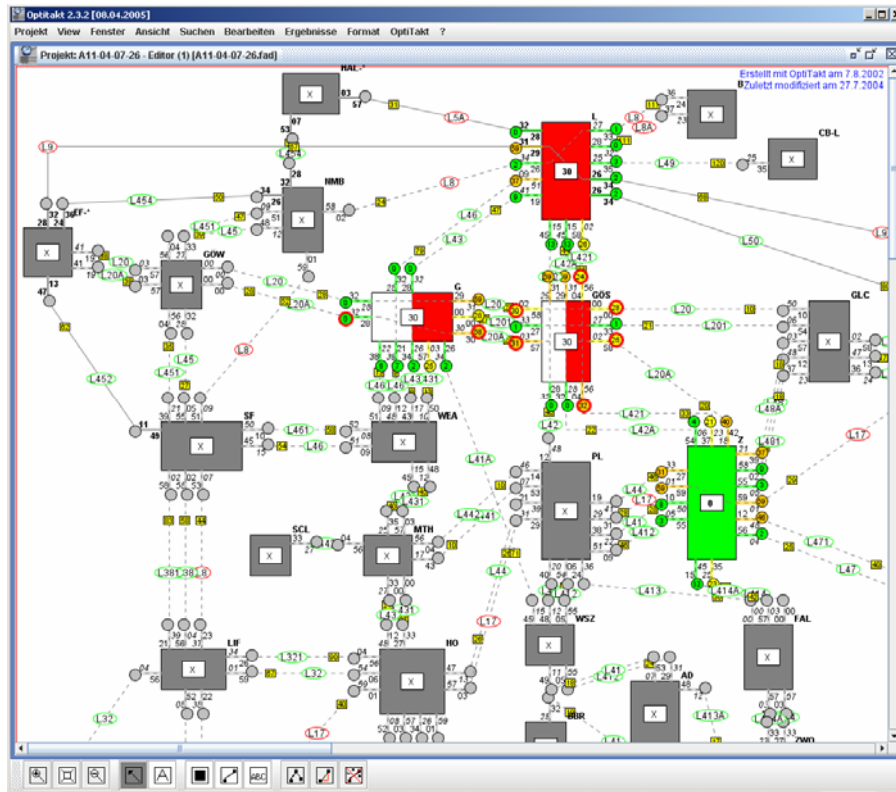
OptiTakt 2.3.2 [08.04.2005]

Projekt View Fenster Ansicht Suchen Bearbeiten Ergebnisse Format OptiTakt ?

Projekt: A11-04-07-26 - Editor (1) [A11-04-07-26.fad]

Erstellt mit OptiTakt am 7.8.2002
Zuletzt modifiziert am 27.7.2004

HAL

X

L5A

L

30

L8

L8A

B

X

CB-L

X

L49

L9

NMB

X

L8

L454

EF

X

L451

L45

L46

L43

L50

L9

GOW

X

L20

L20A

L20

G

30

L20

L20A

GOS

30

L20

L201

GLC

X

L8

L452

L45

L451

L20A

L48A

SF

X

L461

L46

WEA

X

L46

L431

L421

L42A

L42

L481

L17

L41A

PL

X

Z

0

SCL

X

MTH

X

L442

L441

L44

L17

L41

L412

L471

L47

L381

L8

L44

L413

L414A

FAL

X

LIF

X

L321

L32

HO

X

WSZ

X

L41

AD

X

L413A

L32

L17

BBR

ZWO